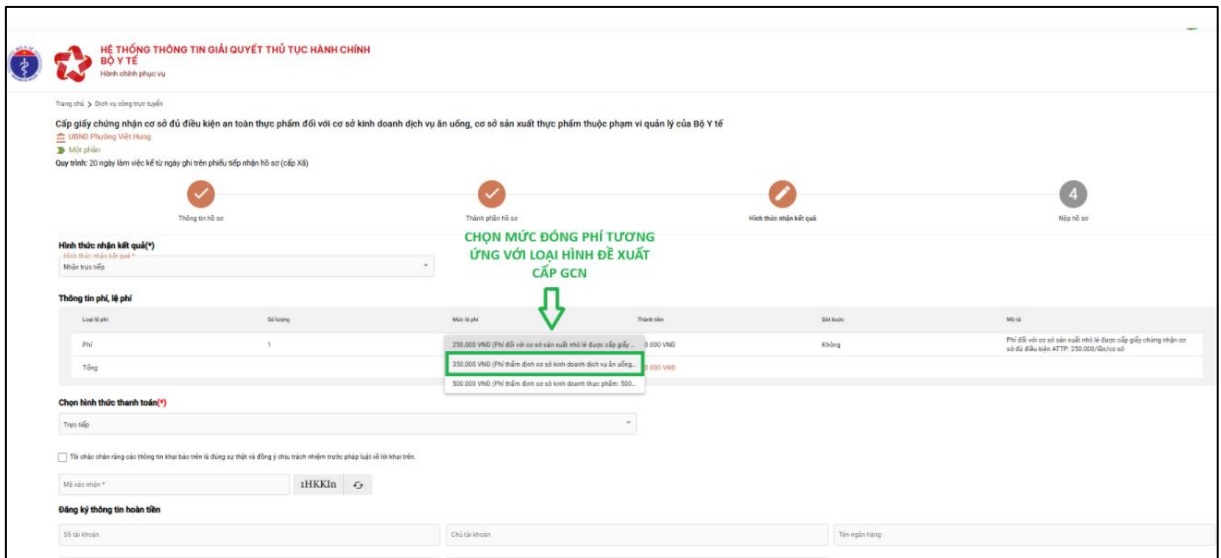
HỆ THỐNG THÔNG TIN GIẢI QUYẾT THỦ TỤC HÀNH CHÍNH
BỘ Y TẾ
Hành chính phục vụ

Trang chủ > Dịch vụ công trực tuyến

Cấp giấy chứng nhận cơ sở đủ điều kiện an toàn thực phẩm đối với cơ sở kinh doanh dịch vụ ăn uống, cơ sở sản xuất thực phẩm thuộc phạm vi quản lý của Bộ Y tế
UBND Phường Việt Hưng
Một phần
Quy trình: 20 ngày làm việc kể từ ngày ghi trên phiếu tiếp nhận hồ sơ (cấp Xã)

Thông tin hồ sơ
Thành phần hồ sơ
Hình thức nhận kết quả
4
Nộp hồ sơ

Hình thức nhận kết quả(*)
Hình thức nhận kết quả *
Nhận trực tiếp

CHỌN MỨC ĐÓNG PHÍ TƯƠNG ỨNG VỚI LOẠI HÌNH ĐỀ XUẤT CẤP GCN

Thông tin phí, lệ phí

| Loại lệ phí | Số lượng | Mức lệ phí | Thành tiền | Bắt buộc | Mô tả |
|---|---|---|---|---|---|
| Phí | 1 | 250.000 VNĐ (Phí đối với cơ sở sản xuất nhỏ lẻ được cấp giấy ... | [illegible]0.000 VNĐ | Không | Phí đối với cơ sở sản xuất nhỏ lẻ được cấp giấy chứng nhận cơ sở đủ điều kiện ATTP: 250.000/lần/cơ sở |
| Tổng | | 350.000 VNĐ (Phí thẩm định cơ sở kinh doanh dịch vụ ăn uống... | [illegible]0.000 VNĐ | | |
| | | 500.000 VNĐ (Phí thẩm định cơ sở kinh doanh thực phẩm: 500... | | | |

Chọn hình thức thanh toán(*)
Trực tiếp

Tôi chắc chắn rằng các thông tin khai báo trên là đúng sự thật và đồng ý chịu trách nhiệm trước pháp luật về lời khai trên.

Mã xác nhận *
1HKKln

Đăng ký thông tin hoàn tiền
Số tài khoản
Chủ tài khoản
Tên ngân hàng